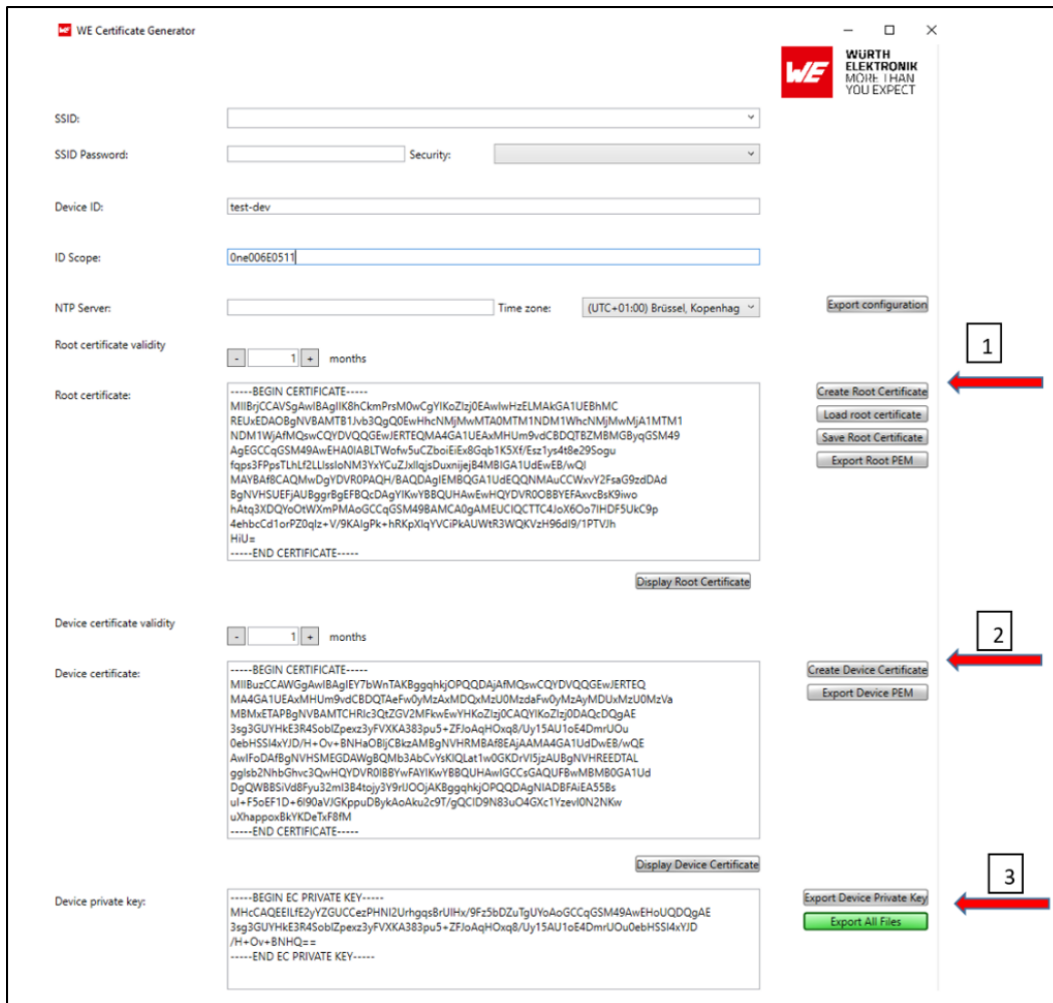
WE Certificate Generator

WÜRTH ELEKTRONIK MORE THAN YOU EXPECT

SSID:

SSID Password:

Security:

Device ID: test-dev

ID Scope: 0ne006E0511

NTP Server:

Time zone: (UTC+01:00) Brüssel, Kopenhag

Export configuration

Root certificate validity

- 1 + months

Root certificate:

-----BEGIN CERTIFICATE-----
MIIBrjCCAVSgAwIBAgIIK8hCkmPrsM0wCgYIKoZIzj0EAwIwHzELMAkGA1UEBhMC
REUxEDAOBgNVBAMTB1Jvb3QgQ0EwHhcNMjMwMTA0MTM1NDM1WhcNMjMwMjA1MTM1
NDM1WjAfMQswCQYDVQQGEwJERTEQMA4GA1UEAxMHUm9vdCBDQTBZMBMGByqGSM49
AgEGCCqGSM49AwEHA0IABLTWofw5uCZboiEiEx8Gqb1K5Xf/Esz1ys4t8e29Sogu
fqps3FPpsTLhLf2LLIssloNM3YxYCuZJxllqjsDuxnijejB4MBIGA1UdEwEB/wQI
MAYBAf8CAQMwDgYDVR0PAQH/BAQDAgIEMBQGA1UdEQQNMAuCCWxvY2FsaG9zdDAd
BgNVHSUEFjAUBggrBgEFBQcDAgYIKwYBBQUHAwEwHQYDVR0OBBYEFAxvcBsK9iwo
hAtq3XDQYoOtWXmPMAoGCCqGSM49BAMCA0gAMEUCIQCTTC4JoX6Oo7IHDF5UkC9p
4ehbcCd1orPZ0qlz+V/9KAIgPk+hRKpXlqYVCiPkAUWtR3WQKVzH96dI9/1PTVJh
HiU=
-----END CERTIFICATE-----

Create Root Certificate
Load root certificate
Save Root Certificate
Export Root PEM

1

Display Root Certificate

Device certificate validity

- 1 + months

Device certificate:

-----BEGIN CERTIFICATE-----
MIIBuzCCAWGgAwIBAgIEY7bWnTAKBggqhkjOPQQDAjAfMQswCQYDVQQGEwJERTEQ
MA4GA1UEAxMHUm9vdCBDQTAeFw0yMzAxMDQxMzU0MzdaFw0yMzAyMDUxMzU0MzVa
MBMxETAPBgNVBAMTCHRlc3QtZGV2MFkwEwYHKoZIzj0CAQYIKoZIzj0DAQcDQgAE
3sg3GUYHkE3R4SobIZpexz3yFVXKA383pu5+ZFJoAqHOxq8/Uy15AU1oE4DmrUOu
0ebHSSI4xYJD/H+Ov+BNHaOBjCBkzAMBgNVHRMBAf8EAjAAMA4GA1UdDwEB/wQE
AwIFoDAfBgNVHSMEGDAWgBQMb3AbCvYsKIQLat1w0GKDrVI5jzAUBgNVHREEDTAL
ggIsb2NhbGhvc3QwHQYDVR0lBBYwFAYIKwYBBQUHAwIGCCsGAQUFBwMBMB0GA1Ud
DgQWBBSiVd8Fyu32mI3B4tojy3Y9rUOOjAKBggqhkjOPQQDAgNIADBFAiEA55Bs
ul+F5oEF1D+6I90aVJGKppuDBykAoAku2c9T/gQCID9N83uO4GXc1YzevI0N2NKw
uXhappoxBkYKDeTxF8fM
-----END CERTIFICATE-----

Create Device Certificate
Export Device PEM

2

Display Device Certificate

Device private key:

-----BEGIN EC PRIVATE KEY-----
MHcCAQEEILfE2yYZGUCCezPHNI2UrhgqsBrUIHx/9Fz5bDZuTgUYoAoGCCqGSM49AwEHoUQDQgAE
3sg3GUYHkE3R4SobIZpexz3yFVXKA383pu5+ZFJoAqHOxq8/Uy15AU1oE4DmrUOu0ebHSSI4xYJD
/H+Ov+BNHQ==
-----END EC PRIVATE KEY-----

Export Device Private Key
Export All Files

3